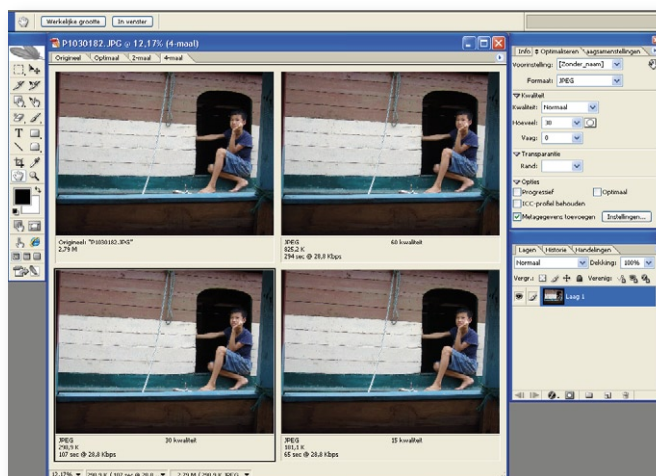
Werkelijke grootte | In venster

P1030182.JPG @ 12,17% (4-maal)

Origineel | Optimaal | 2-maal | 4-maal

Origineel: "P1030182.JPG"
2,79 M

JPEG
825,2 K
294 sec @ 28,8 Kbps
60 kwaliteit

JPEG
298,9 K
107 sec @ 28,8 Kbps
30 kwaliteit

JPEG
181,1 K
65 sec @ 28,8 Kbps
15 kwaliteit

12,17% | 298,9 K / 107 sec @ 28,8 | 2,79 M / 298,9 K JPEG

Info | Optimaliseren | Laagsamenstellingen

Voorinstelling: [Zonder_naam]
Formaat: JPEG
Kwaliteit
Kwaliteit: Normaal
Hoeveel: 30
Vaag: 0
Transparantie
Rand:
Opties
Progressief
Optimaal
ICC-profiel behouden
Metagegevens toevoegen
Instellingen...

Lagen | Historie | Handelingen
Normaal | Dekking: 100%
Vergr.: | Verenig:
Laag 1